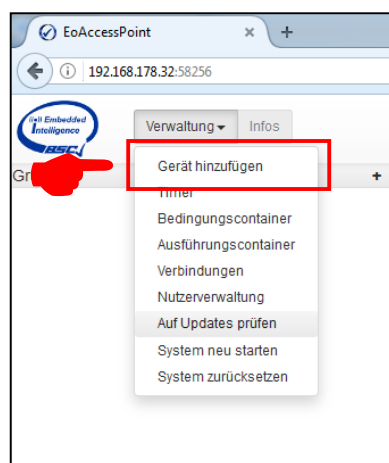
EoAccessPoint

192.168.178.32:58256

Embedded Intelligence BSC

Verwaltung

Infos

Gr

Gerät hinzufügen

Timer

Bedingungscontainer

Ausführungscontainer

Verbindungen

Nutzerverwaltung

Auf Updates prüfen

System neu starten

System zurücksetzen

+